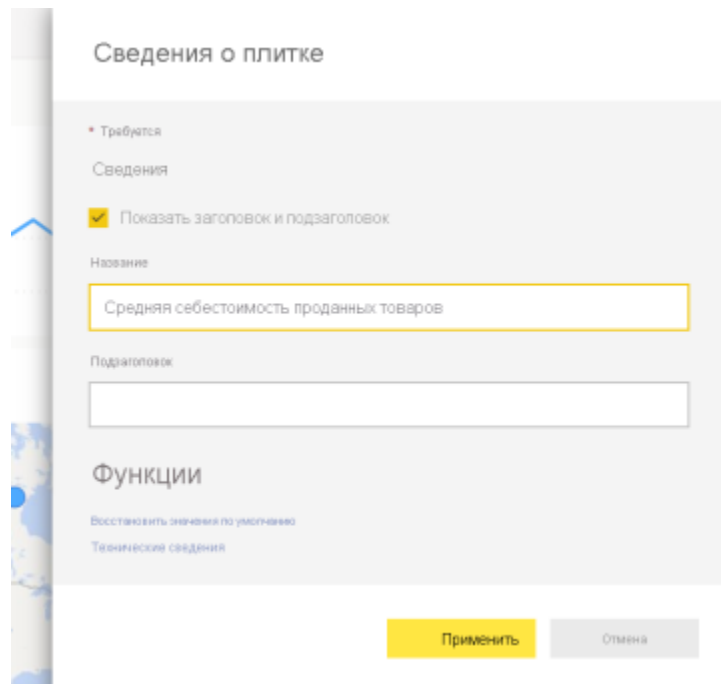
Сведения о плитке

* Требуется

Сведения

Показать заголовок и подзаголовок

Название

Средняя себестоимость проданных товаров

Подзаголовок

Функции

Восстановить значения по умолчанию

Технические сведения

Применить

Отмена